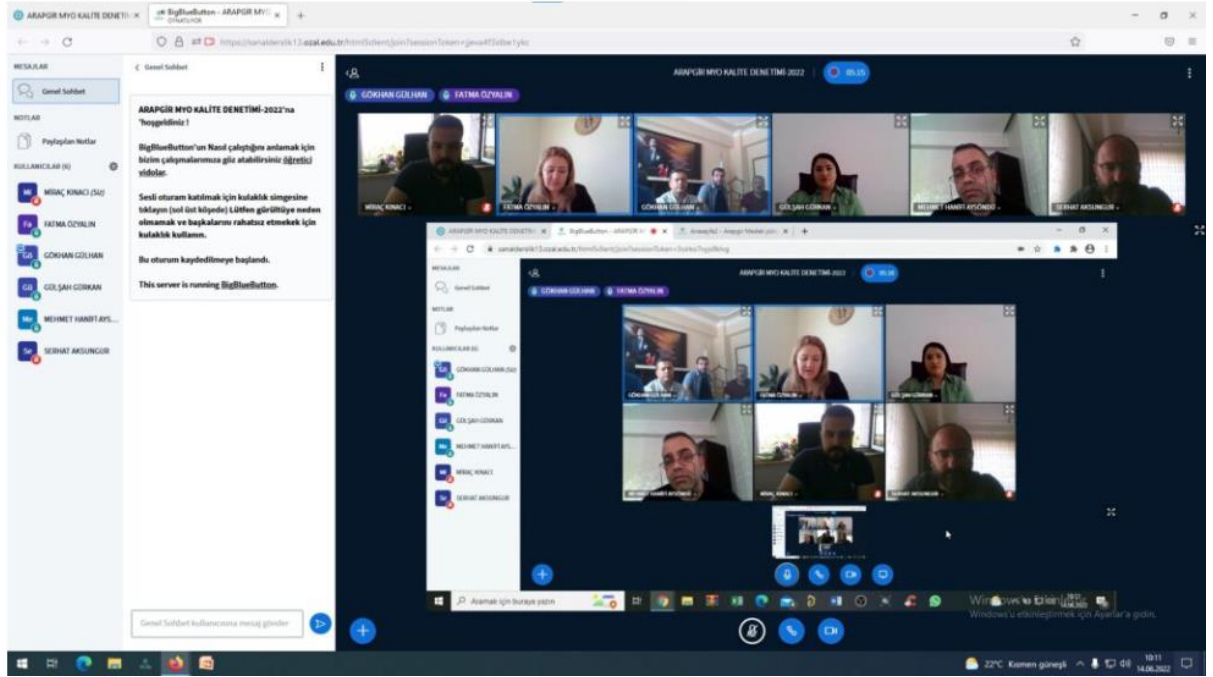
ARAPGİR MYO KALİTE DENETİ ×
BigBlueButton - ARAPGİR MYO ×
+

https://sanalderslik13.ozal.edu.tr/html5client/join?sessionToken=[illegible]

MESAJLAR
Genel Sohbet
NOTLAR
Paylaşılan Notlar
KULLANICILAR (6)
MİRAÇ KINACI (Siz)
FATMA ÖZYALIN
GÖKHAN GÜLHAN
GÜLŞAH GÖRKAN
MEHMET HANİFİ AYS...
SERHAT AKSUNGUR

< Genel Sohbet

ARAPGİR MYO KALİTE DENETİMİ-2022'na 'hoşgeldiniz !

BigBlueButton'un Nasıl çalıştığını anlamak için bizim çalışmalarımıza göz atabilirsiniz öğretici vidolar.

Sesli oturam katılmak için kulaklık simgesine tıklayın (sol üst köşede) Lütfen gürültüye neden olmamak ve başkalarını rahatsız etmekek için kulaklık kullanın.

Bu oturum kaydedilmeye başlandı.

This server is running BigBlueButton.

Genel Sohbet kullanıcısına mesaj gönder

ARAPGİR MYO KALİTE DENETİMİ-2022
05:15

GÖKHAN GÜLHAN
FATMA ÖZYALIN

MİRAÇ KINACI
FATMA ÖZYALIN
GÖKHAN GÜLHAN
GÜLŞAH GÖRKAN
MEHMET HANİFİ AYSÖNDÜ
SERHAT AKSUNGUR

ARAPGİR MYO KALİTE DENETİ ×
BigBlueButton - ARAPGİR M ×
Arapgir Meslek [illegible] ×
+
sanalderslik13.ozal.edu.tr/html5client/join?sessionToken=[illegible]

MESAJLAR
Genel Sohbet
NOTLAR
Paylaşılan Notlar
KULLANICILAR (6)
GÖKHAN GÜLHAN (Siz)
FATMA ÖZYALIN
GÜLŞAH GÖRKAN
MEHMET HANİFİ AYS...
MİRAÇ KINACI
SERHAT AKSUNGUR

ARAPGİR MYO KALİTE DENETİMİ-2022
05:16
GÖKHAN GÜLHAN
FATMA ÖZYALIN

GÖKHAN GÜLHAN
FATMA ÖZYALIN
GÜLŞAH GÖRKAN
MEHMET HANİFİ AYSÖNDÜ
MİRAÇ KINACI
SERHAT AKSUNGUR

Aramak için buraya yazın

Windows'u Etkinleştir
Windows'u etkinleştirmek için Ayarlar'a gidin.

22°C Kısmen güneşli
10:11
14.06.2022